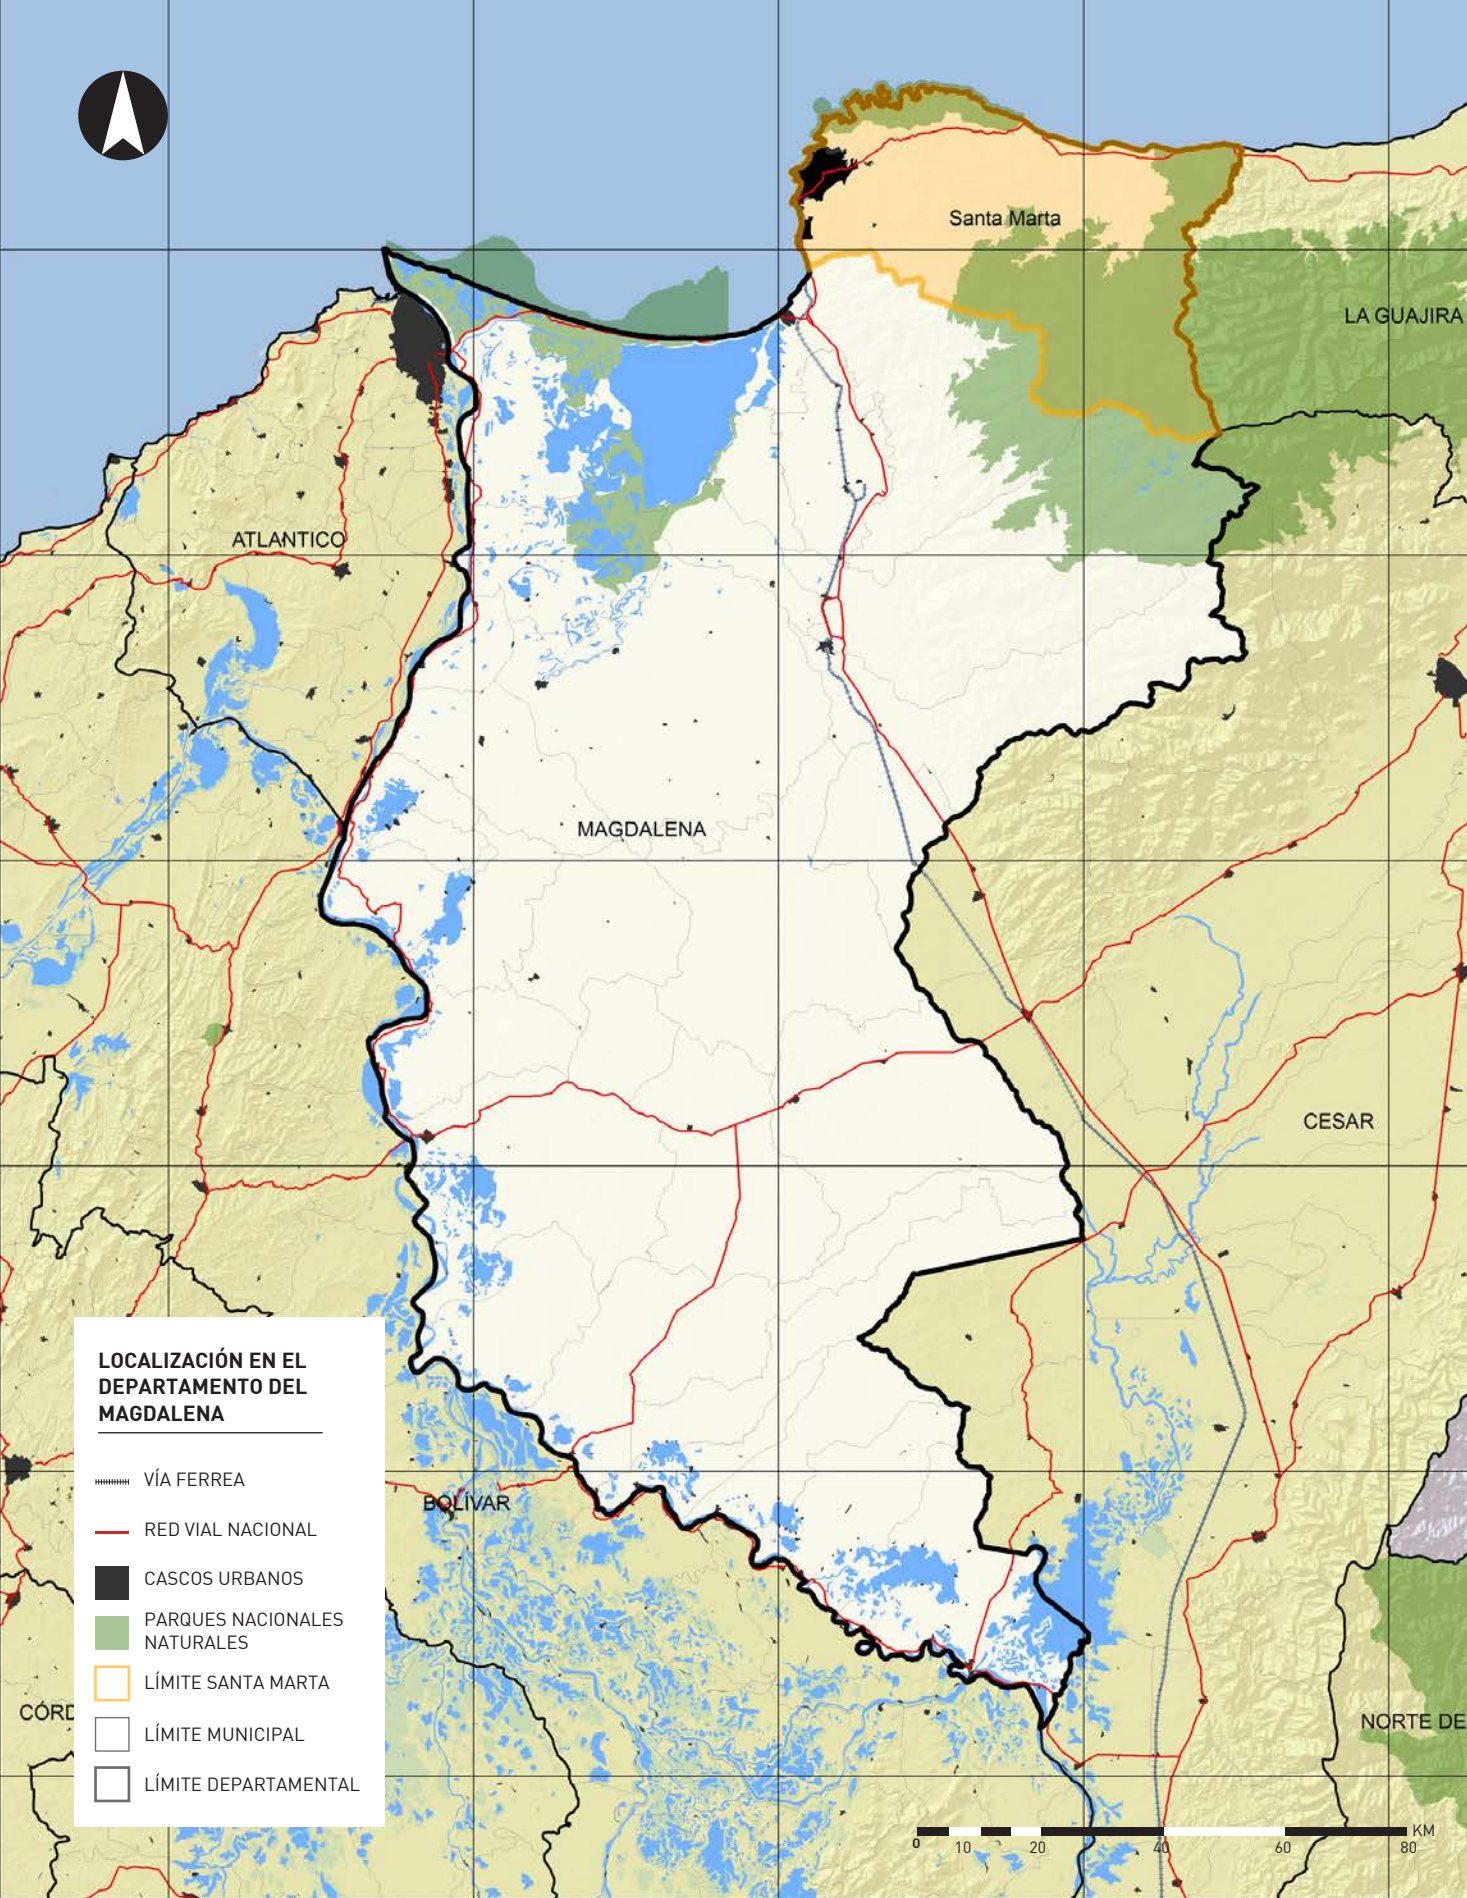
Santa Marta

LA GUAJIRA

ATLANTICO

MAGDALENA

CESAR

BOLÍVAR

CÓRD

NORTE DE

LOCALIZACIÓN EN EL DEPARTAMENTO DEL MAGDALENA

VÍA FERREA

RED VIAL NACIONAL

CASCOS URBANOS

PARQUES NACIONALES NATURALES

LÍMITE SANTA MARTA

LÍMITE MUNICIPAL

LÍMITE DEPARTAMENTAL

0 10 20 40 60 80 KM